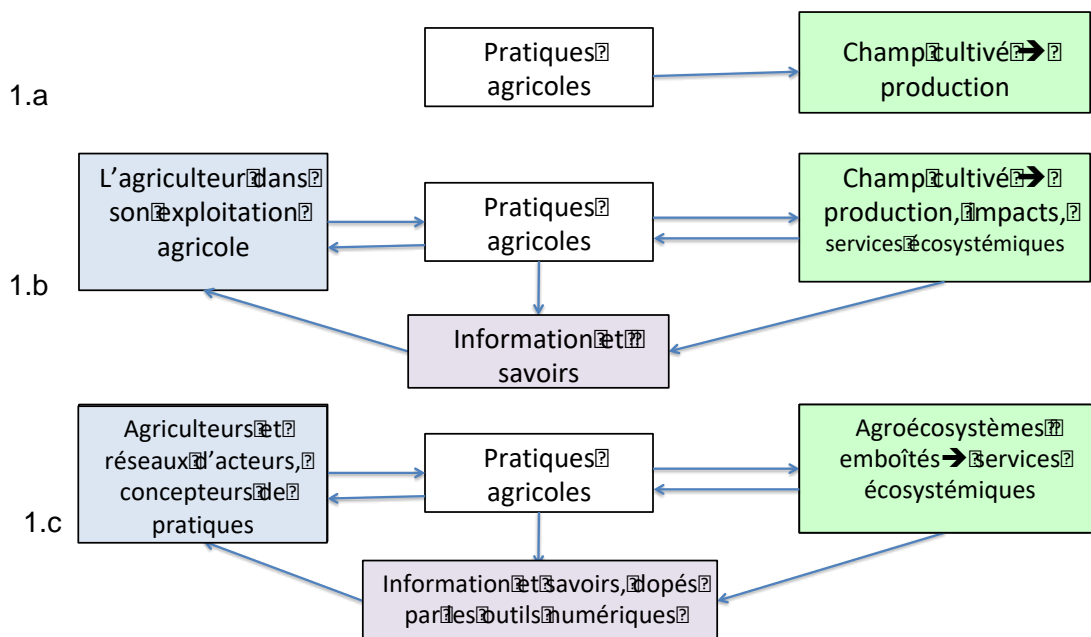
1.a

Pratiques agricoles

Champ cultivé → production

1.b

L'agriculteur dans son exploitation agricole

Pratiques agricoles

Champ cultivé → production, impacts, services écosystémiques

Information et savoirs

1.c

Agriculteurs et réseaux d'acteurs, concepteurs de pratiques

Pratiques agricoles

Agroécosystèmes emboîtés → services écosystémiques

Information et savoirs, dopés par les outils numériques